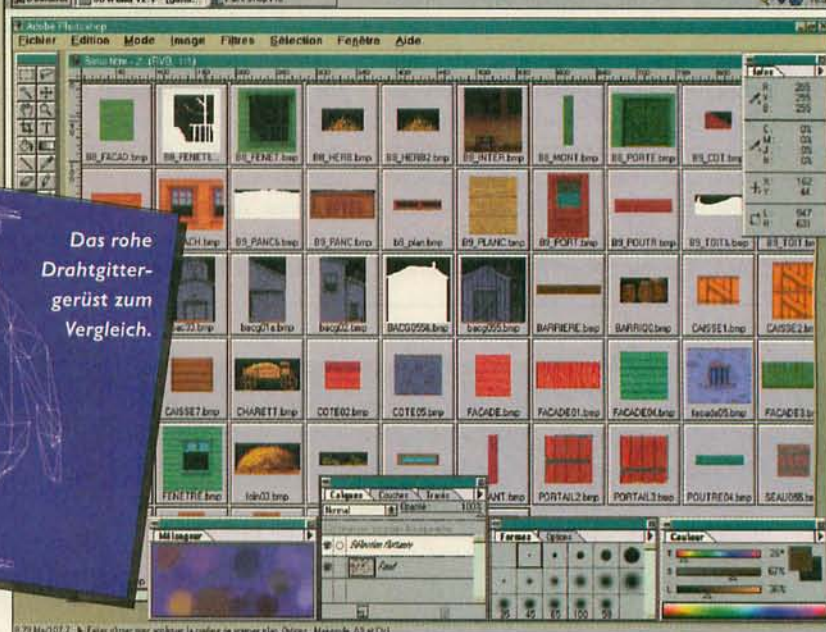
Adobe Photoshop

Fichier Edition Mode Image Filtres Sélection Fenêtre Aide

Sans titre - 2 (RVB, 1:1)

Infos

B9_FACAD.bmp B9_FENETE... B9_FENET.bmp B9_HERB.bmp B9_HERB2.bmp B9_INTER.bmp B9_MONT.bmp B9_PORTE.bmp B9_COT.bmp

...ACH.bmp B9_PANC6.bmp B9_PANC.bmp b6_plan.bmp B9_PLANC.bmp B9_PORT.bmp B9_POUTR.bmp B9_TOIT.bmp B9_TOIT.bmp

...ac22.bmp bacg01a.bmp bacg02.bmp BACG055.bmp bacg055.bmp BARRIERE.bmp BARRIQC.bmp CAISSE1.bmp CAISSE2.bmp

CAISSE7.bmp CHARETT.bmp COTE02.bmp COTE05.bmp FACADE.bmp FACADE01.bmp FACADE04.bmp facade05.bmp FACADE3.bmp

FENETRE.bmp foin03.bmp ...ANT.bmp PORTAIL2.bmp PORTAIL3.bmp POUTRE04.bmp SEAU058.bmp

Das rohe Drahtgittergerüst zum Vergleich.

Mélangeur

Calques Couches Tracés

Normal Opacité 100%

Sélection flottante

Fond

Formes Options

35 45 65 100 50

Couleur

28 67% 36%

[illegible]